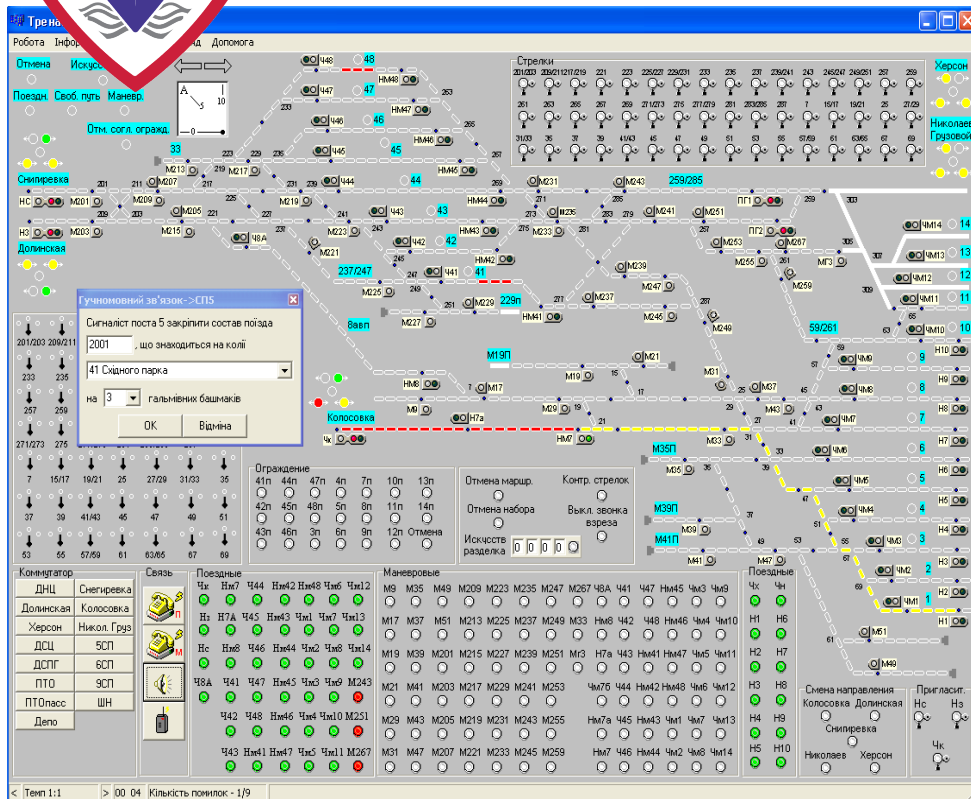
Трена

Робота Инфо ад Допомога

Отмена Искусств
Поездн. Своб. путь Маневр.
Отм. согл. огражд.

Снигиревка
Долинская

НС М201 Н3 М203

Стрелки

Херсон
Николаев Грузовой

Гучномовний зв'язок->СП5
Сигналіст поста 5 закріпити состав поїзда
2001 , що знаходиться на колії
41 Східного парку
на 3 гальмівних башмаків
ОК Відміна

Колосовка

Ограждение
41п 44п 47п 4п 7п 10п 13п
42п 45п 48п 5п 8п 11п 14п
43п 46п 3п 6п 9п 12п Отмена

Отмена маршр. Контр. стрелок
Отмена набора Выкл. звонка взреза
Искусств разделка 0 0 0 0

Коммутатор
ДНЦ Снегиревка
Долинская Колосовка
Херсон Никол. Груз
ДСЦ 5СП
ДСПГ 6СП
ПТО 9СП
ПТОпасс ШН
Депо

Связь

Поездные
Чк Нм7 Ч44 Нм42 Нм48 Чм6 Чм12
Н3 Н7А Ч45 Нм43 Чм1 Чм7 Чм13
Нс Нм8 Ч46 Нм44 Чм2 Чм8 Чм14
Ч8А Ч41 Ч47 Нм45 Чм3 Чм9 М243
Ч42 Ч48 Нм46 Чм4 Чм10 М251
Ч43 Нм41 Нм47 Чм5 Чм11 М267

Маневровые
М9 М35 М49 М223 М235 М247 М267 Ч8А Ч41 Ч47 Нм45 Чм3 Чм9
М17 М37 М51 М213 М225 М237 М249 М33 Нм8 Ч42 Ч48 Нм46 Чм4 Чм10
М19 М39 М201 М215 М227 М239 М251 Мг3 Н7а Ч43 Нм41 Нм47 Чм5 Чм11
М21 М41 М203 М217 М229 М241 М253 Чм7б Ч44 Нм42 Нм48 Чм6 Чм12
М29 М43 М205 М219 М231 М243 М255 Нм7а Ч45 Нм43 Чм1 Чм7 Чм13
М31 М47 М207 М221 М233 М245 М259 Нм7 Ч46 Нм44 Чм2 Чм8 Чм14

Поездные
Чк Ч1
Н1 Н6
Н2 Н7
Н3 Н8
Н4 Н9
Н5 Н10

Смена направления
Колосовка Долинская
Снигиревка
Николаев Херсон

Пригласит.
Нс Н3
Чк

< Темп 1:1 > 00 04 Кількість помилок - 1/9